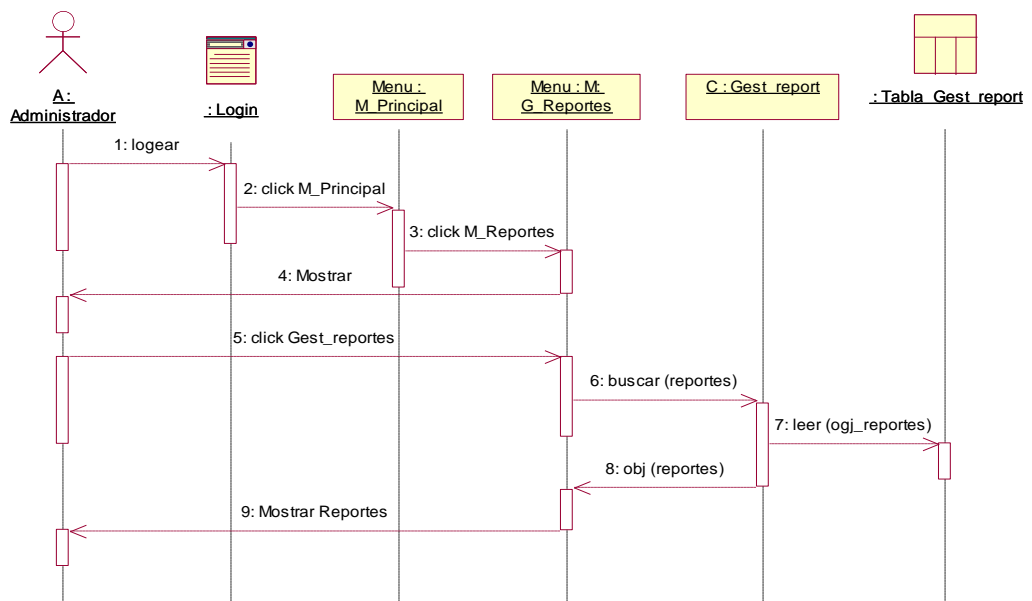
A : Administrador

: Login

Menu : M_Principal

Menu : M: G_Reportes

C : Gest_report

: Tabla_Gest_report

1: logear

2: click M_Principal

3: click M_Reportes

4: Mostrar

5: click Gest_reportes

6: buscar (reportes)

7: leer (ogj_reportes)

8: obj (reportes)

9: Mostrar Reportes